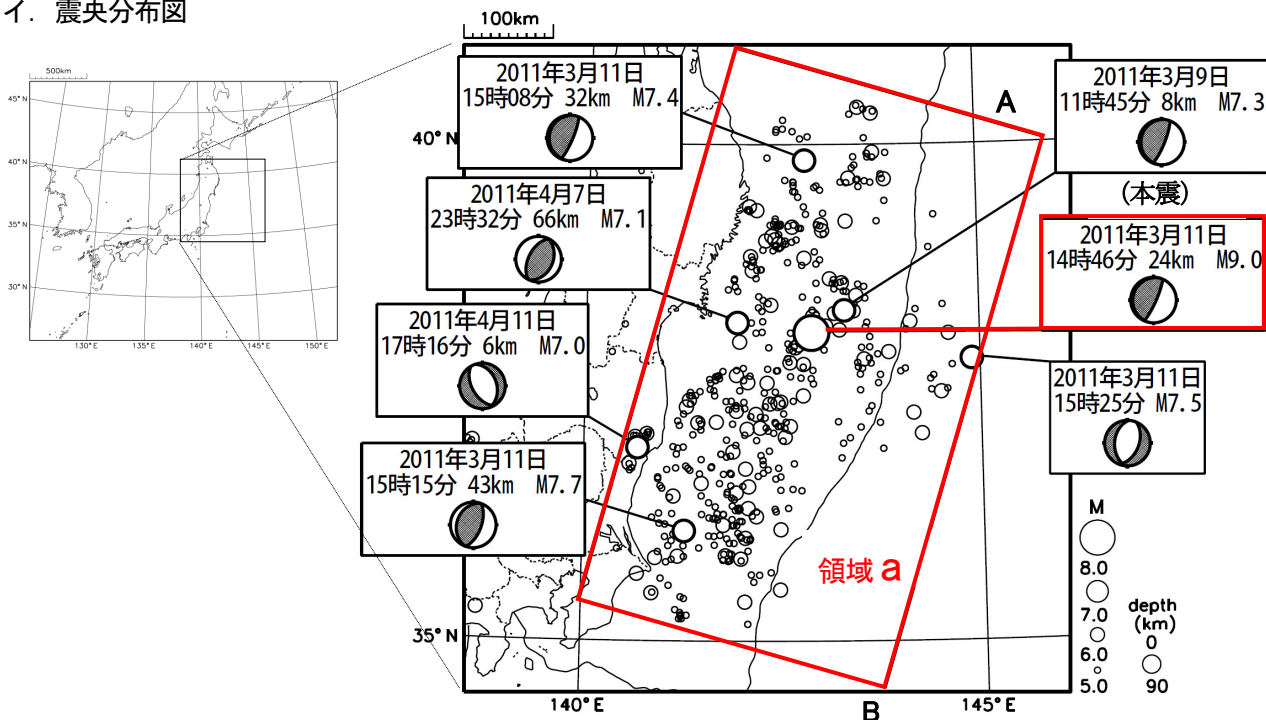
イ．震央分布図

500km

45°N
40°N
35°N
30°N
130°E 135°E 140°E 145°E 150°E

100km

2011年3月11日
15時08分 32km M7.4

2011年4月7日
23時32分 66km M7.1

2011年4月11日
17時16分 6km M7.0

2011年3月11日
15時15分 43km M7.7

40°N

A

2011年3月9日
11時45分 8km M7.3

（本震）
2011年3月11日
14時46分 24km M9.0

2011年3月11日
15時25分 M7.5

領域 a

M
8.0
7.0
6.0
5.0

depth
(km)
0
90

35°N

140°E

145°E

B